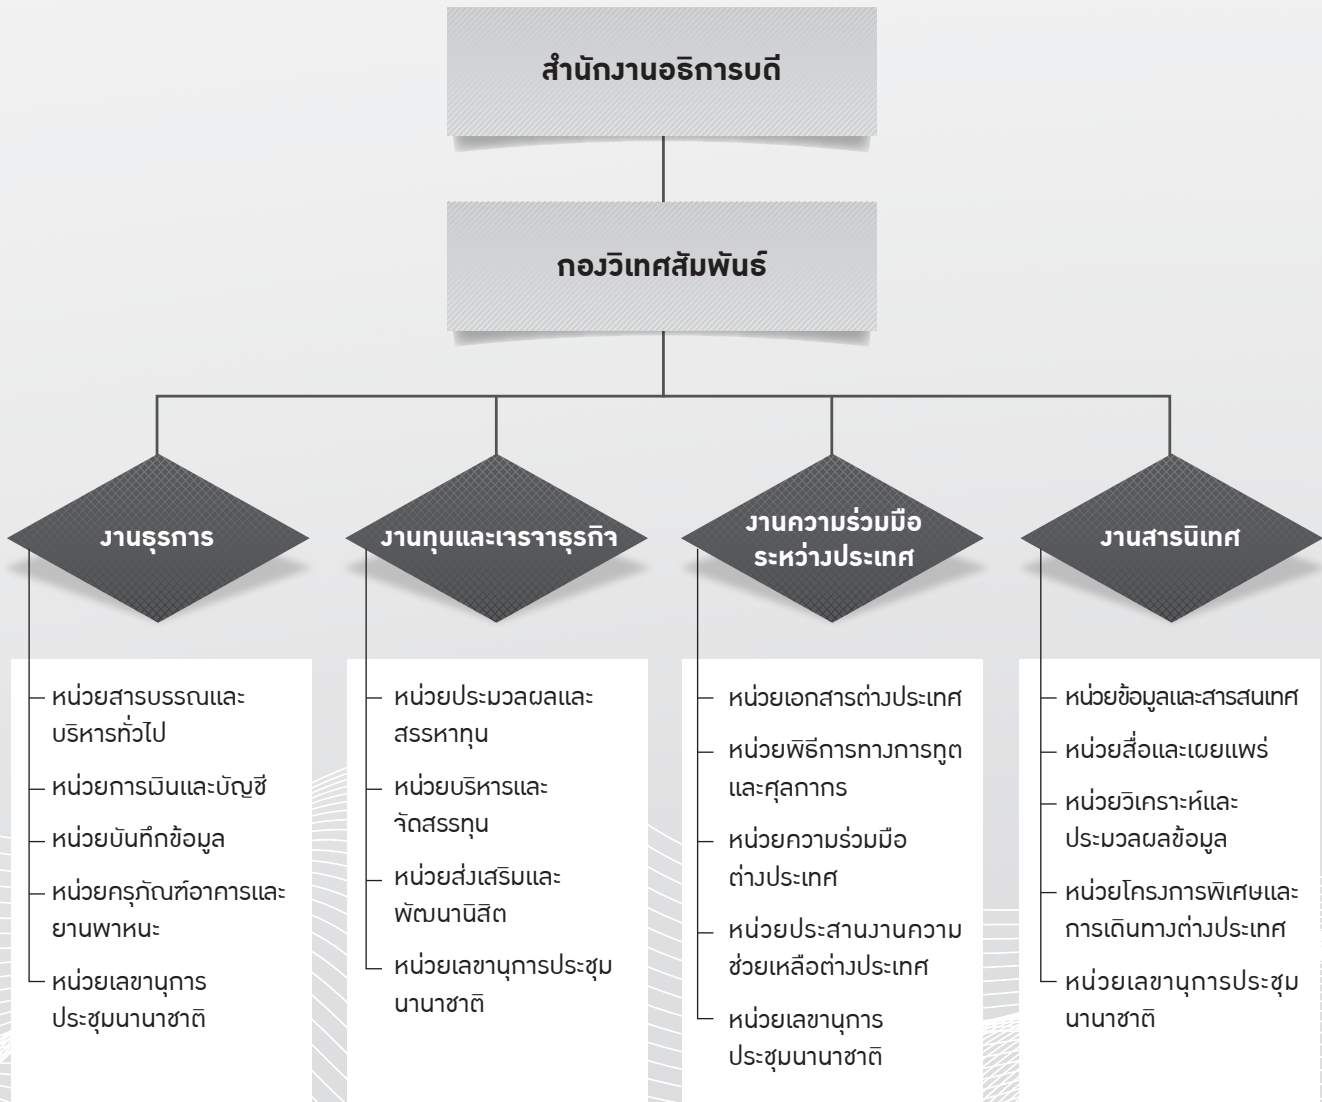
สำนักงานอธิการบดี

กองวิเทศสัมพันธ์

งานธุรการ

งานทุนและเจรจาธุรกิจ

งานความร่วมมือระหว่างประเทศ

งานสารนิเทศ

หน่วยสารบรรณและบริหารทั่วไป

หน่วยการเงินและบัญชี

หน่วยบันทึกข้อมูล

หน่วยครุภัณฑ์อาคารและยานพาหนะ

หน่วยเลขานุการประชุมนานาชาติ

หน่วยประมวลผลและสรรหาทุน

หน่วยบริหารและจัดสรรทุน

หน่วยส่งเสริมและพัฒนานิสิต

หน่วยเลขานุการประชุมนานาชาติ

หน่วยเอกสารต่างประเทศ

หน่วยพิธีการทางการทูตและศุลกากร

หน่วยความร่วมมือต่างประเทศ

หน่วยประสานงานความช่วยเหลือต่างประเทศ

หน่วยเลขานุการประชุมนานาชาติ

หน่วยข้อมูลและสารสนเทศ

หน่วยสื่อและเผยแพร่

หน่วยวิเคราะห์และประมวลผลข้อมูล

หน่วยโครงการพิเศษและการเดินทางต่างประเทศ

หน่วยเลขานุการประชุมนานาชาติ